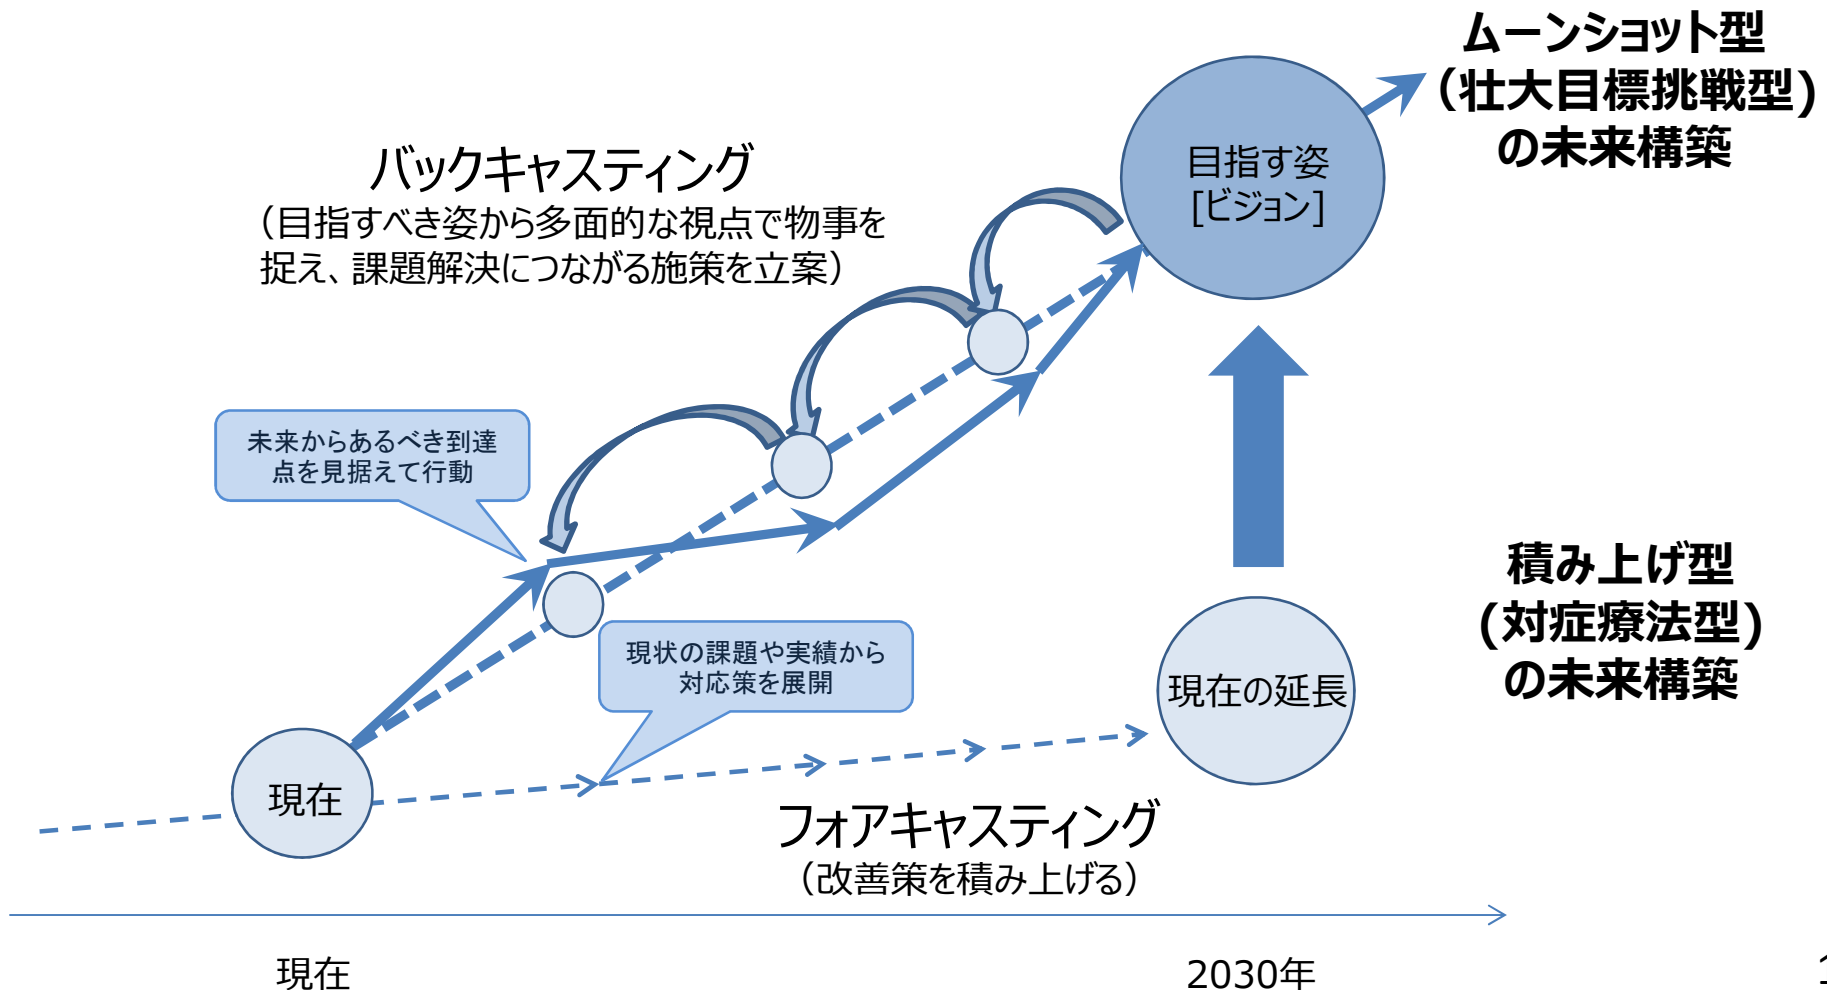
ムーンショット型
(壮大目標挑戦型)
の未来構築

バックキャスティング
(目指すべき姿から多面的な視点で物事を捉え、課題解決につながる施策を立案)

目指す姿
[ビジョン]

未来からあるべき到達点を見据えて行動

現状の課題や実績から対応策を展開

積み上げ型
(対症療法型)
の未来構築

現在の延長

現在

フォアキャスティング
(改善策を積み上げる)

現在

2030年